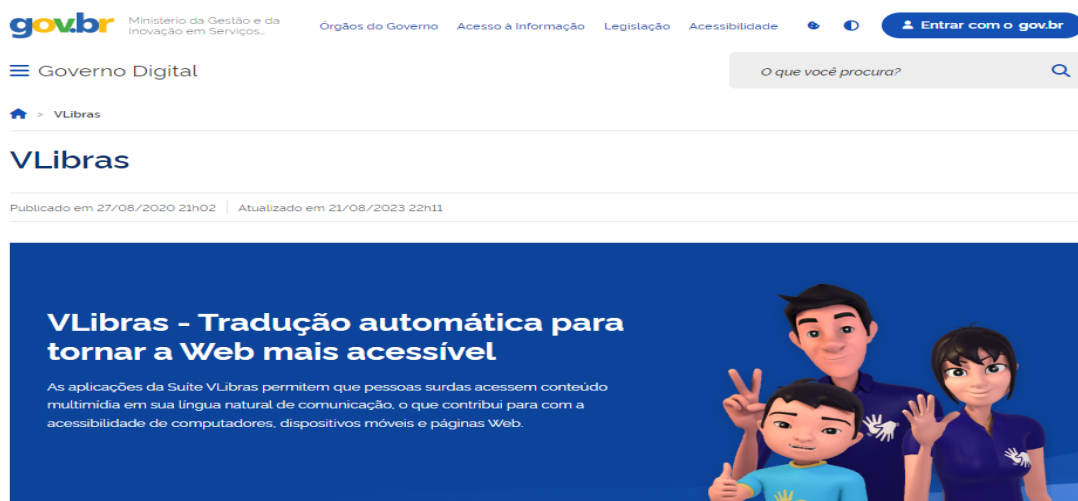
gov.br Ministério da Gestão e da Inovação em Serviços...

Órgãos do Governo Acesso à Informação Legislação Acessibilidade

Entrar com o gov.br

Governo Digital

O que você procura?

> VLibras

VLibras

Publicado em 27/08/2020 21h02 | Atualizado em 21/08/2023 22h11

VLibras - Tradução automática para tornar a Web mais acessível

As aplicações da Suíte VLibras permitem que pessoas surdas acessem conteúdo multimídia em sua língua natural de comunicação, o que contribui para com a acessibilidade de computadores, dispositivos móveis e páginas Web.